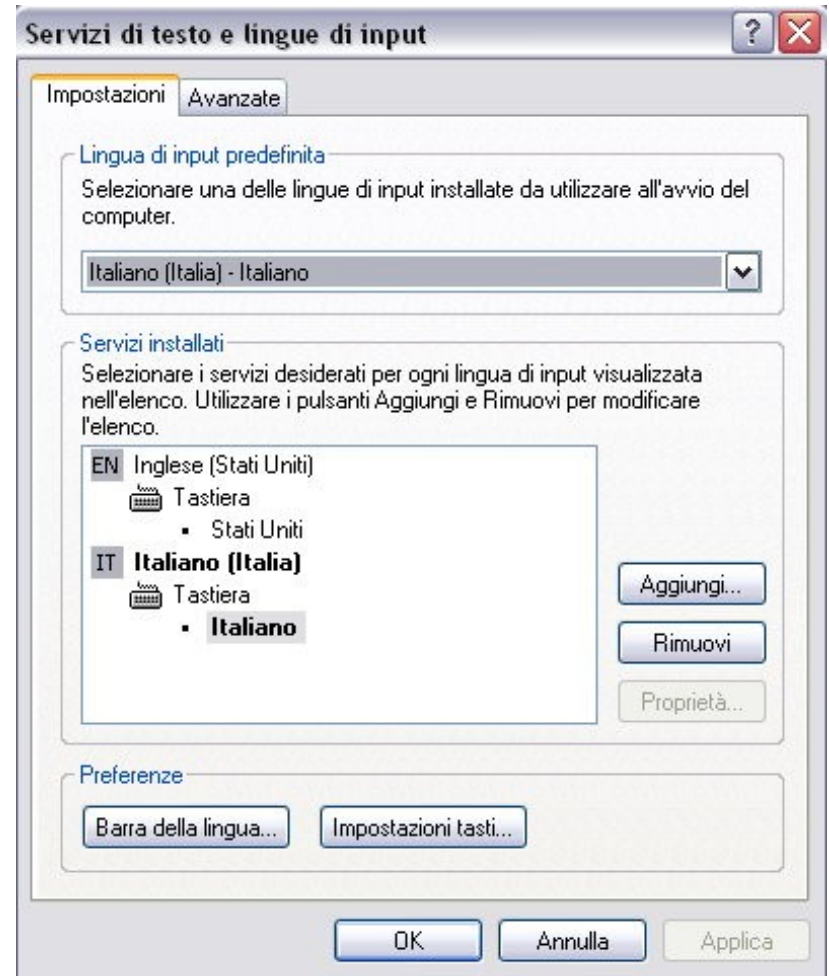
Servizi di testo e lingue di input

?

Impostazioni | Avanzate

Lingua di input predefinita

Selezionare una delle lingue di input installate da utilizzare all'avvio del computer.

Italiano (Italia) - Italiano

Servizi installati

Selezionare i servizi desiderati per ogni lingua di input visualizzata nell'elenco. Utilizzare i pulsanti Aggiungi e Rimuovi per modificare l'elenco.

EN Inglese (Stati Uniti)
Tastiera
• Stati Uniti
IT **Italiano (Italia)**
Tastiera
• **Italiano**

Aggiungi...

Rimuovi

Proprietà...

Preferenze

Barra della lingua...

Impostazioni tasti...

OK

Annulla

Applica